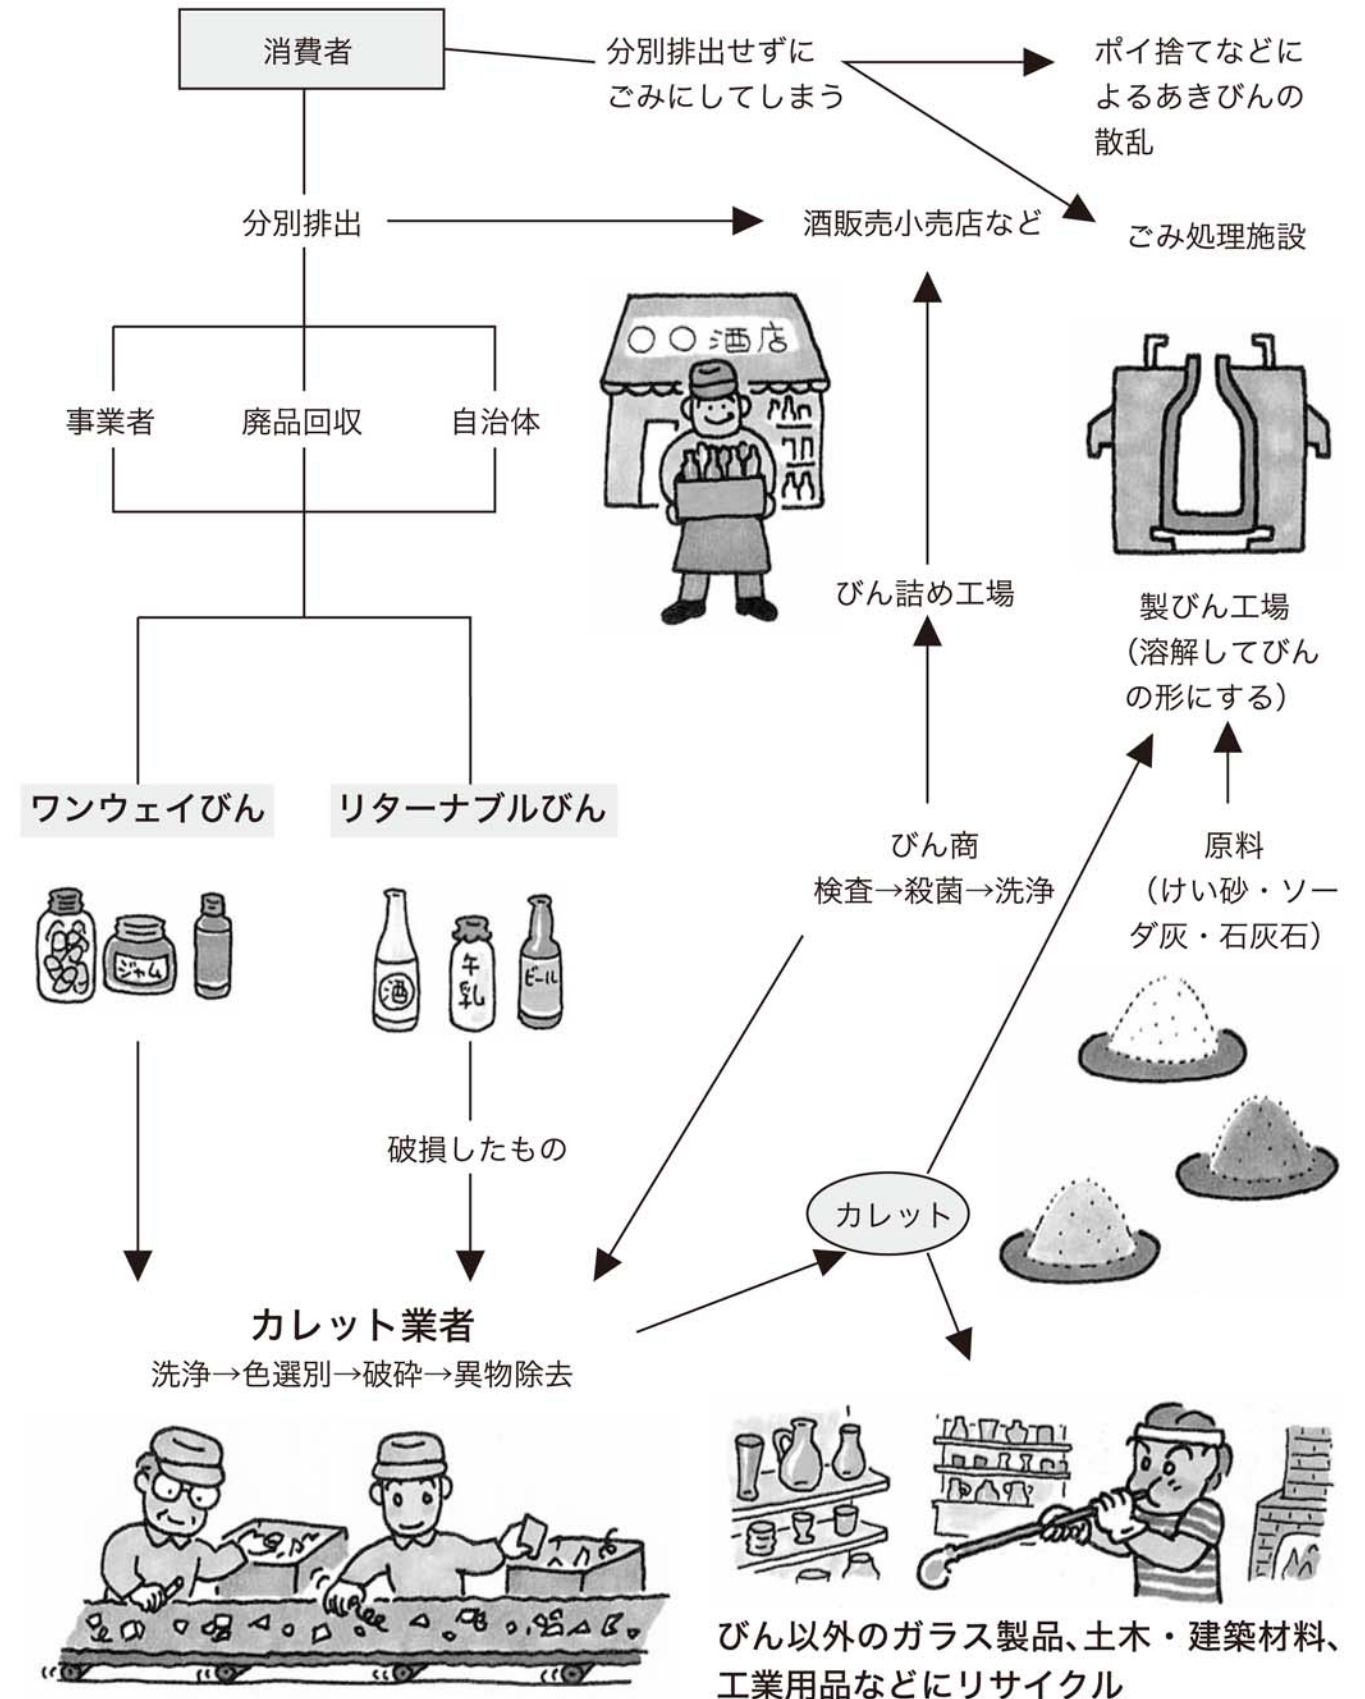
消費者

分別排出せずにごみにしてしまう

ポイ捨てなどによるあきびんの散乱

ごみ処理施設

分別排出

酒販売小売店など

○○酒店

事業者

廃品回収

自治体

びん詰め工場

製びん工場（溶解してびんの形にする）

ワンウェイびん

リターナブルびん

ジャム

酒

牛乳

ビール

びん商
検査→殺菌→洗浄

原料（けい砂・ソーダ灰・石灰石）

破損したもの

カレット

カレット業者
洗浄→色選別→破砕→異物除去

びん以外のガラス製品、土木・建築材料、工業用品などにリサイクル